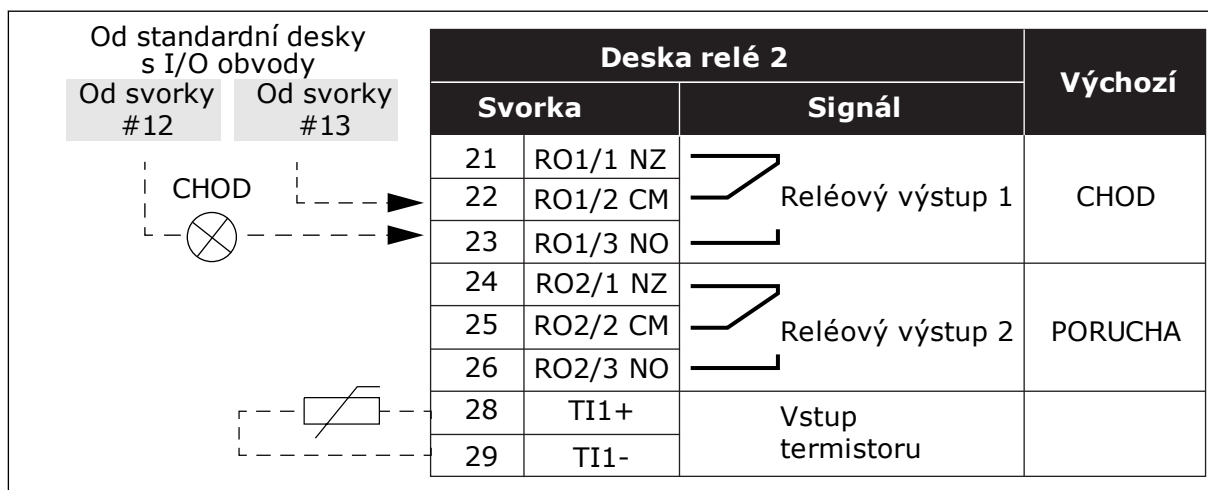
Od standardní desky s I/O obvody

Od svorky #12

Od svorky #13

CHOD

| Deska relé 2 | | | Výchozí |
|---|---|---|---|
| Svorka | | Signál | |
| 21 | RO1/1 NZ | Reléový výstup 1 | CHOD |
| 22 | RO1/2 CM | | |
| 23 | RO1/3 NO | | |
| 24 | RO2/1 NZ | Reléový výstup 2 | PORUCHA |
| 25 | RO2/2 CM | | |
| 26 | RO2/3 NO | | |
| 28 | TI1+ | Vstup termistoru | |
| 29 | TI1- | | |